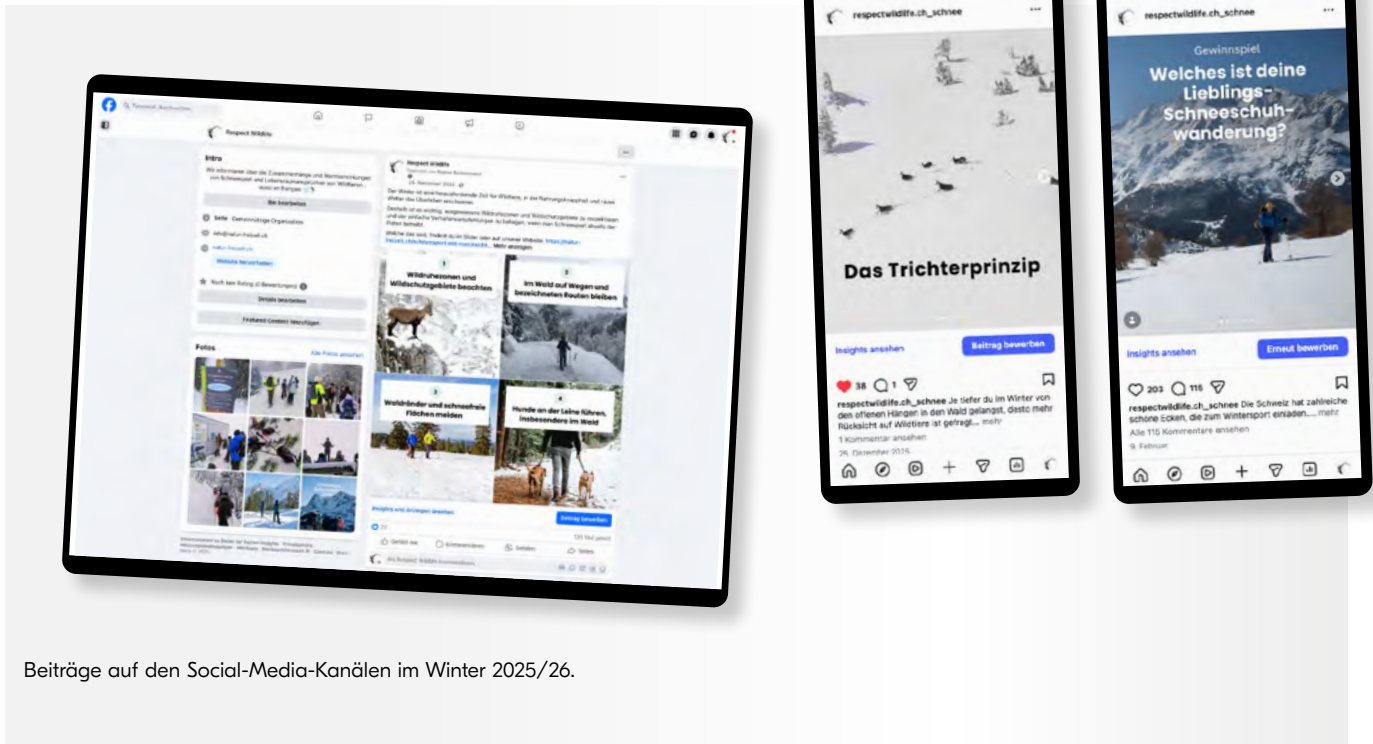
Respect Wildlife

Intro

Wir informieren über die Zusammenhänge und Wechselwirkungen von Schneesport und Lebensraumansprüchen von Wildtieren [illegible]

Bio bearbeiten

Seite · Gemeinnützige Organisation

Details bearbeiten

Featured Content hinzufügen

Fotos

Alle Fotos ansehen

Respect Wildlife

Der Winter ist eine herausfordernde Zeit für Wildtiere, in der Nahrungsknappheit und raues Wetter das Überleben erschweren.

Deshalb ist es wichtig, ausgewiesene Wildruhezonen und Wildschutzgebiete zu respektieren und vier einfache Verhaltensempfehlungen zu befolgen, wenn man Schneesport abseits der Pisten betreibt.

... Mehr anzeigen

1
Wildruhezonen und Wildschutzgebiete beachten

2
Im Wald auf Wegen und bezeichneten Routen bleiben

3
Waldränder und schneefreie Flächen meiden

4
Hunde an der Leine führen, insbesondere im Wald

Insights und Anzeigen ansehen

Beitrag bewerben

Gefällt mir

Kommentieren

Senden

Teilen

respectwildlife.ch_schnee

Das Trichterprinzip

Insights ansehen

Beitrag bewerben

38 1

respectwildlife.ch_schnee Je tiefer du im Winter von den offenen Hängen in den Wald gelangst, desto mehr Rücksicht auf Wildtiere ist gefragt... mehr

1 Kommentar ansehen

25. Dezember 2025

respectwildlife.ch_schnee

Gewinnspiel

Welches ist deine Lieblings-Schneeschuhwanderung?

Insights ansehen

Erneut bewerben

203 116

respectwildlife.ch_schnee Die Schweiz hat zahlreiche schöne Ecken, die zum Wintersport einladen.... mehr

Alle 115 Kommentare ansehen

9. Februar

Beiträge auf den Social-Media-Kanälen im Winter 2025/26.